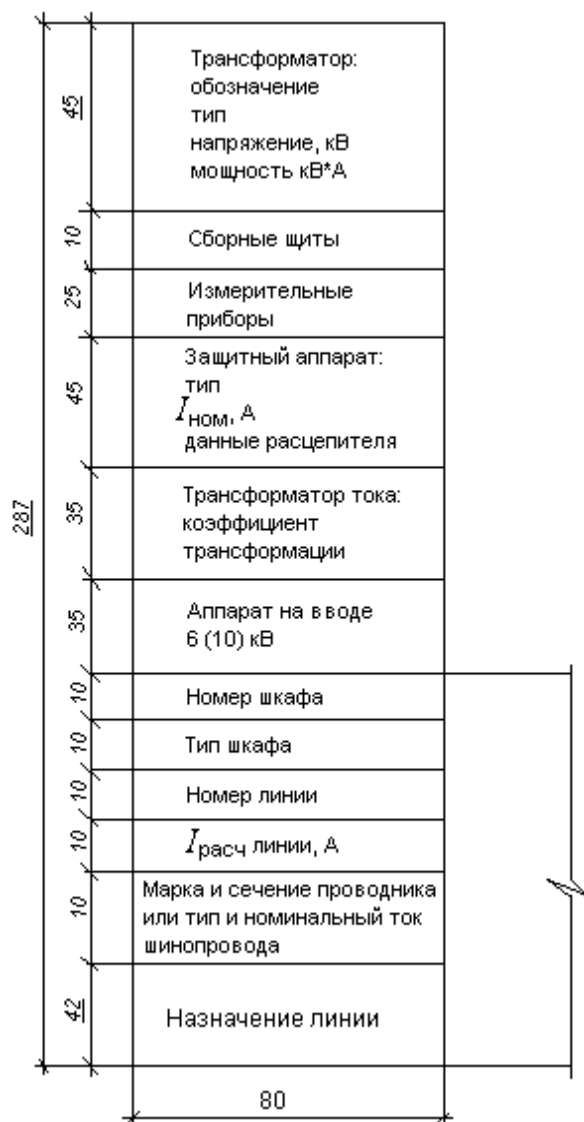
287

45
Трансформатор:
обозначение
тип
напряжение, кВ
мощность кВ*А

10
Сборные щиты

25
Измерительные
приборы

45
Защитный аппарат:
тип
$I_{\text{ном}}$, А
данные расцепителя

35
Трансформатор тока:
коэффициент
трансформации

35
Аппарат на вводе
6 (10) кВ

10
Номер шкафа

10
Тип шкафа

10
Номер линии

10
$I_{\text{расч}}$ линии, А

10
Марка и сечение проводника
или тип и номинальный ток
шинопровода

42
Назначение линии

80